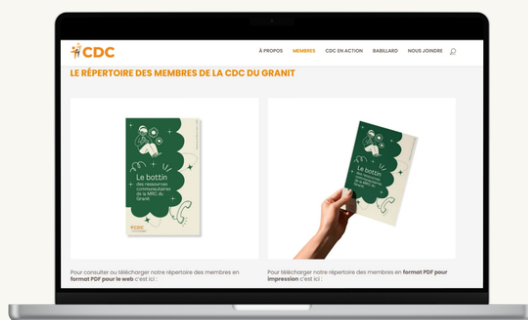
CDC

À PROPOS MEMBRES CDC EN ACTION BABILLARD NOUS JOINDRE

LE RÉPERTOIRE DES MEMBRES DE LA CDC DU GRANIT

Le bottin des ressources communautaires de la MRC du Granit

CDC

Le bottin des ressources communautaires de la MRC du Granit

Pour consulter ou télécharger notre répertoire des membres en format PDF pour le web c'est ici :

Pour télécharger notre répertoire des membres en format PDF pour impression c'est ici :